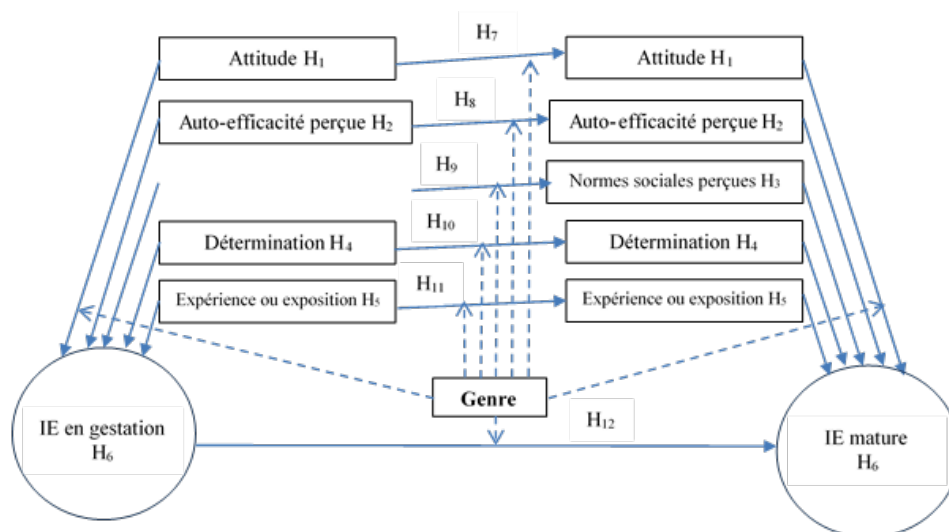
H$_7$

Attitude H$_1$

Attitude H$_1$

H$_8$

Auto-efficacité perçue H$_2$

Auto-efficacité perçue H$_2$

H$_9$

Normes sociales perçues H$_3$

H$_{10}$

Détermination H$_4$

Détermination H$_4$

H$_{11}$

Expérience ou exposition H$_5$

Expérience ou exposition H$_5$

Genre

H$_{12}$

IE en gestation H$_6$

IE mature H$_6$